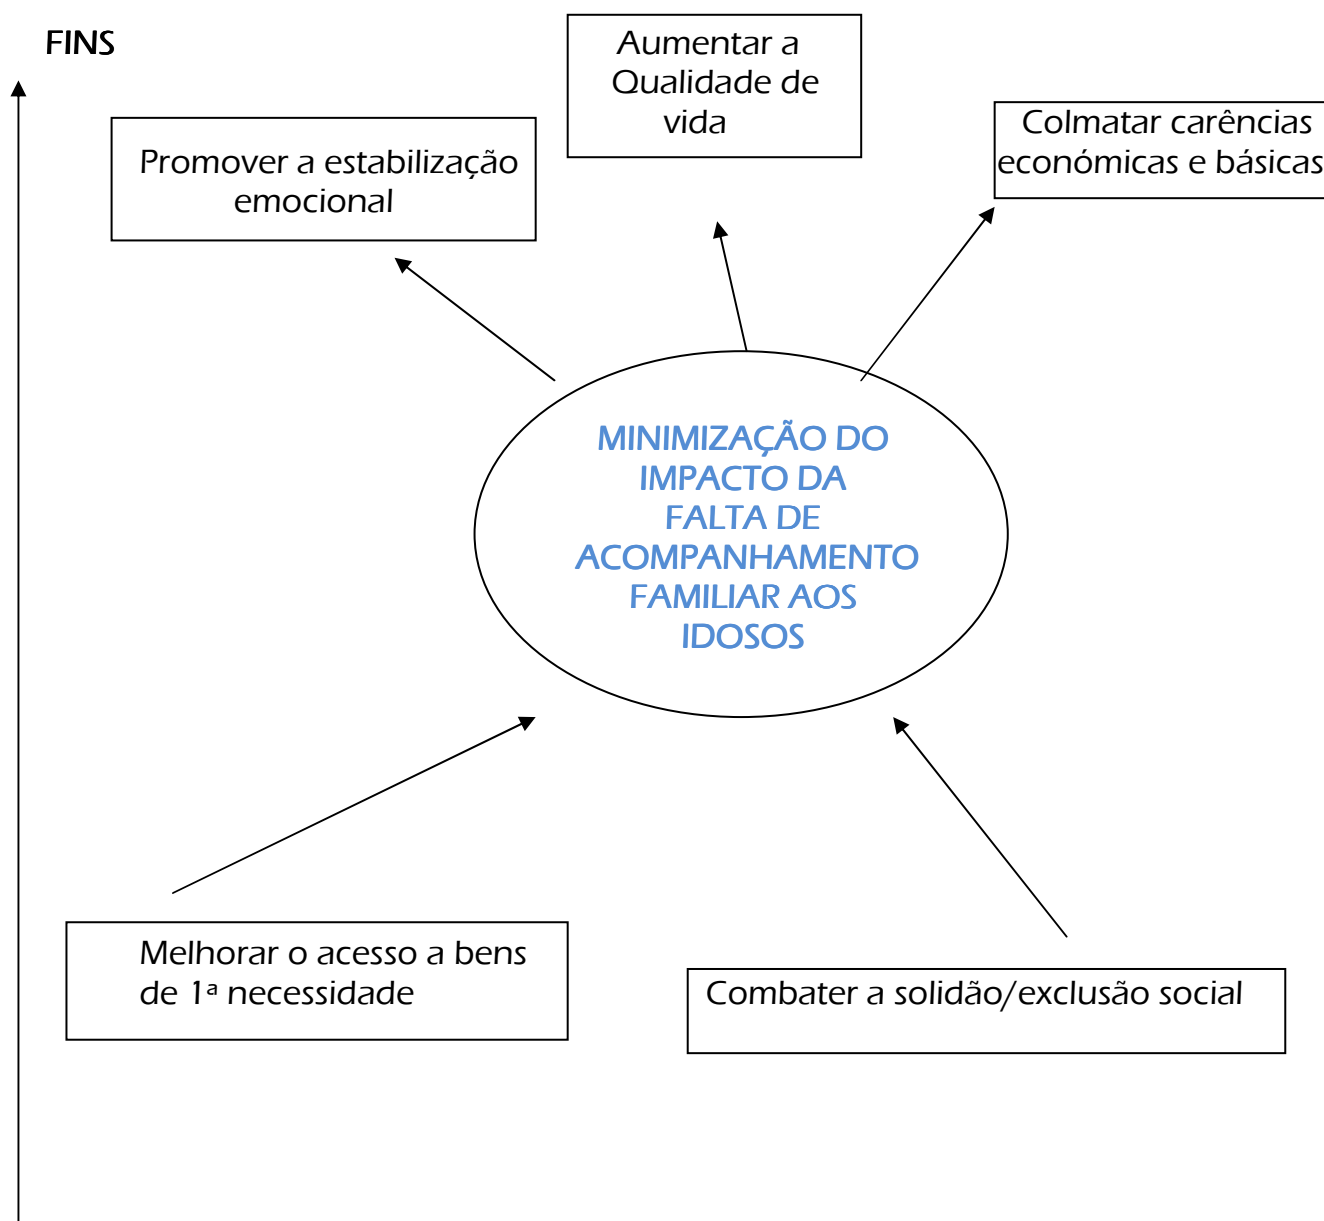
FINS

Aumentar a Qualidade de vida

Promover a estabilização emocional

Colmatar carências económicas e básicas

MINIMIZAÇÃO DO IMPACTO DA FALTA DE ACOMPANHAMENTO FAMILIAR AOS IDOSOS

Melhorar o acesso a bens de 1ª necessidade

Combater a solidão/exclusão social